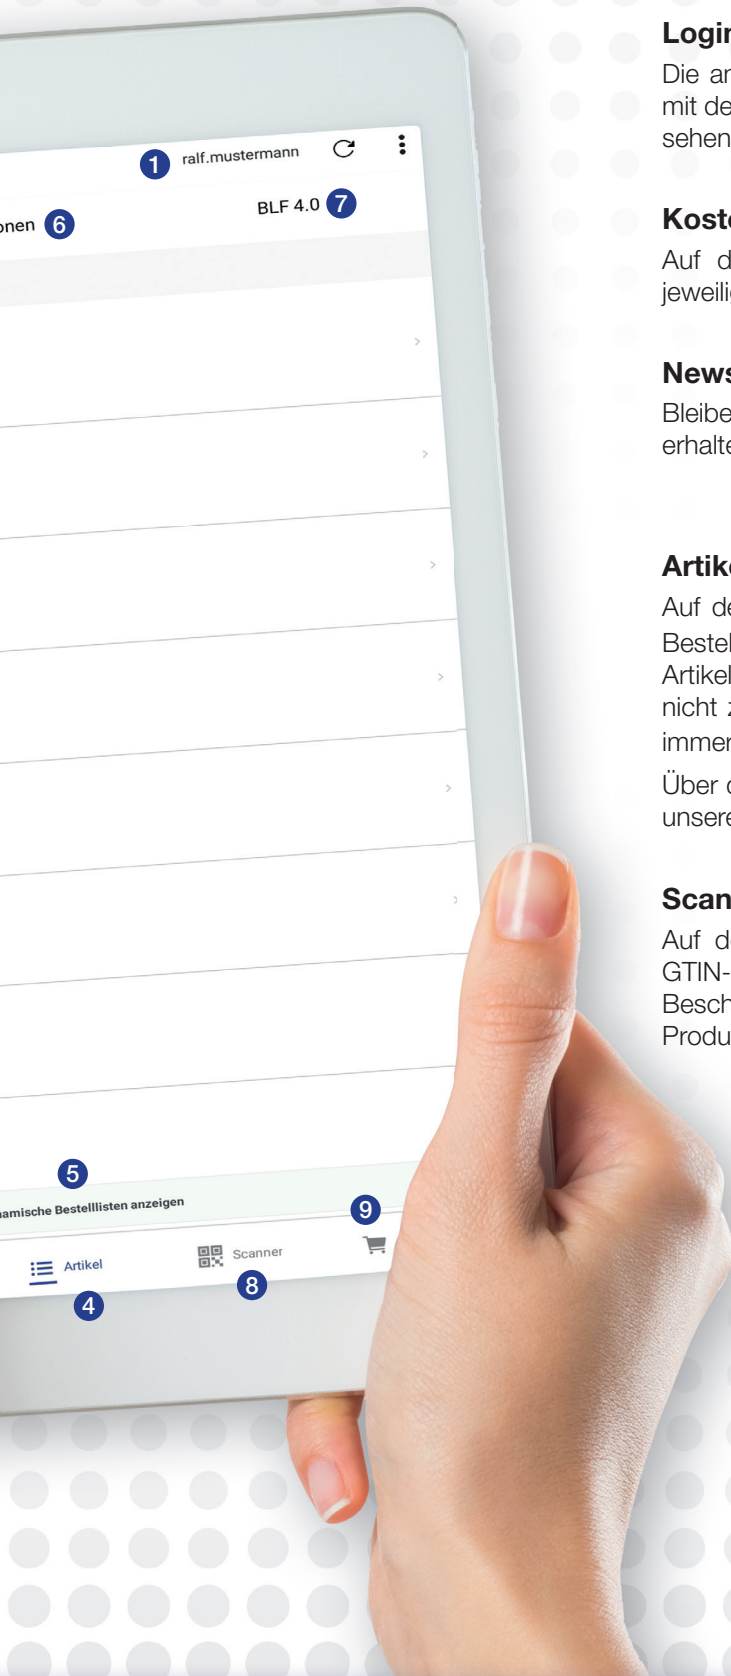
1 ralf.mustermann

onen 6

BLF 4.0 7

5

amische Bestelllisten anzeigen

9

Artikel

4

Scanner

8

Login

Die an

mit de

sehen

Koste

Auf d

jeweili

News

Bleibe

erhalte

Artike

Auf de

Bestel

Artikel

nicht z

immer

Über d

unsere

Scan

Auf d

GTIN-

Besch

Produ